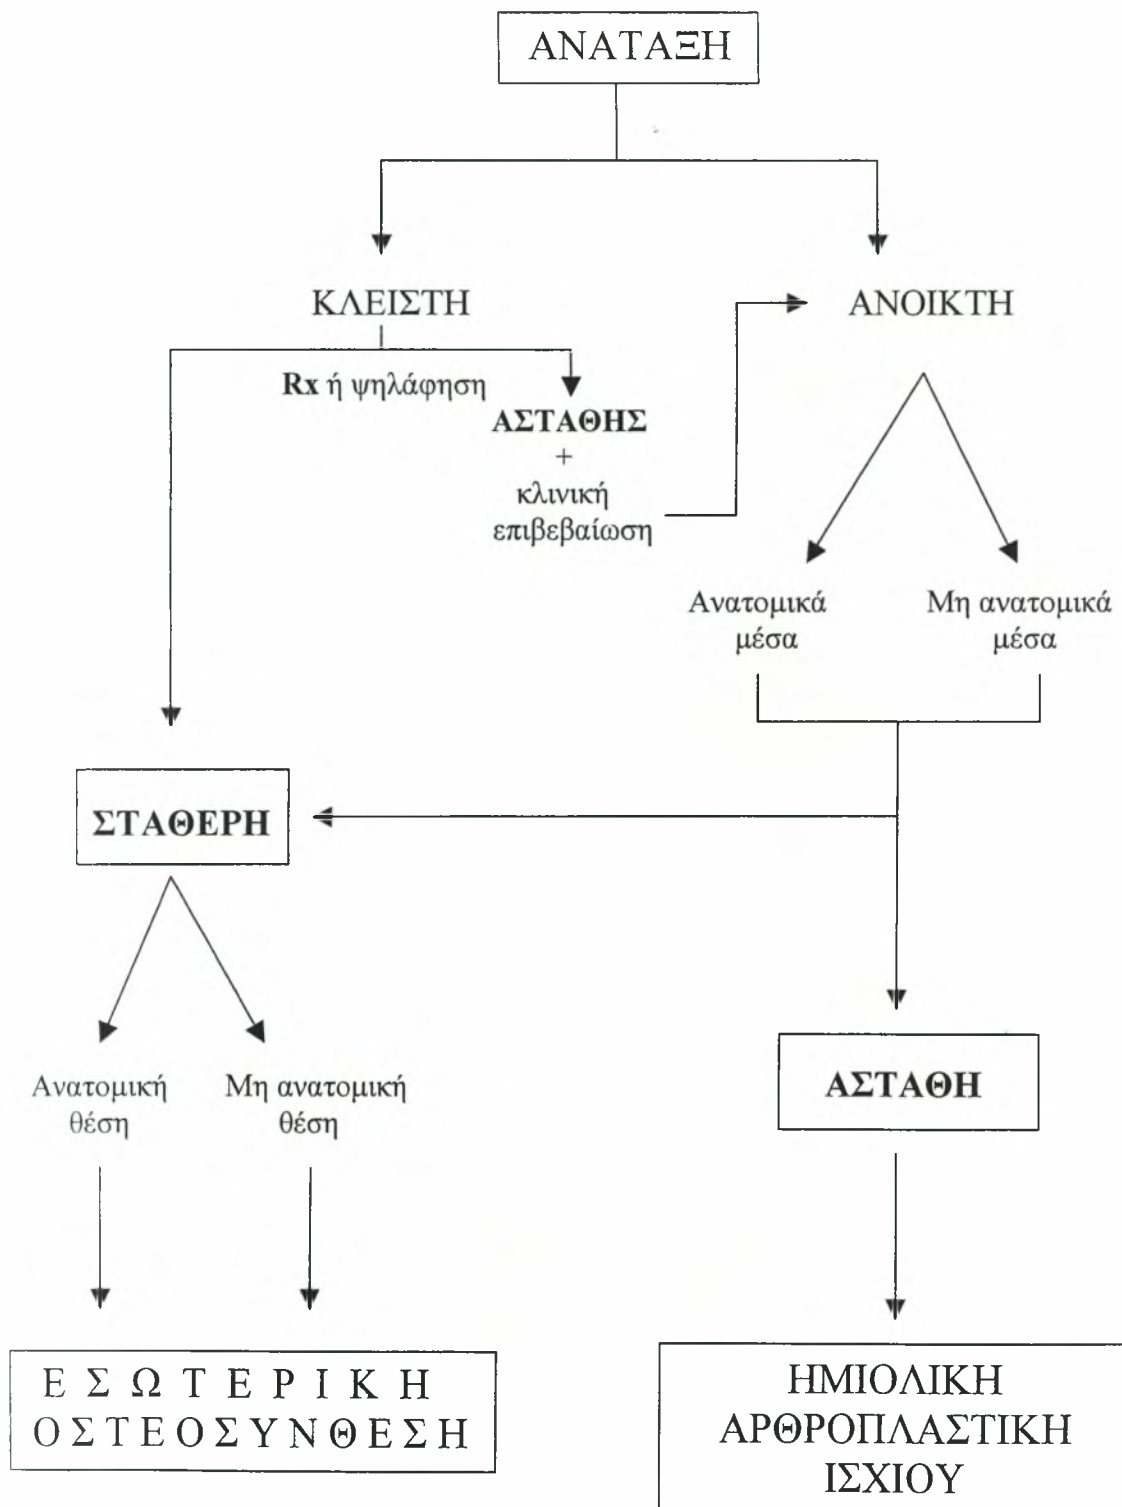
ΑΝΑΤΑΞΗ

ΚΛΕΙΣΤΗ

ΑΝΟΙΚΤΗ

**Rx** ή ψηλάφηση

**ΑΣΤΑΘΗΣ**
+
κλινική επιβεβαίωση

Ανατομικά μέσα

Μη ανατομικά μέσα

**ΣΤΑΘΕΡΗ**

Ανατομική θέση

Μη ανατομική θέση

**ΑΣΤΑΘΗ**

ΕΣΩΤΕΡΙΚΗ ΟΣΤΕΟΣΥΝΘΕΣΗ

ΗΜΙΟΛΙΚΗ ΑΡΘΡΟΠΛΑΣΤΙΚΗ ΙΣΧΙΟΥ